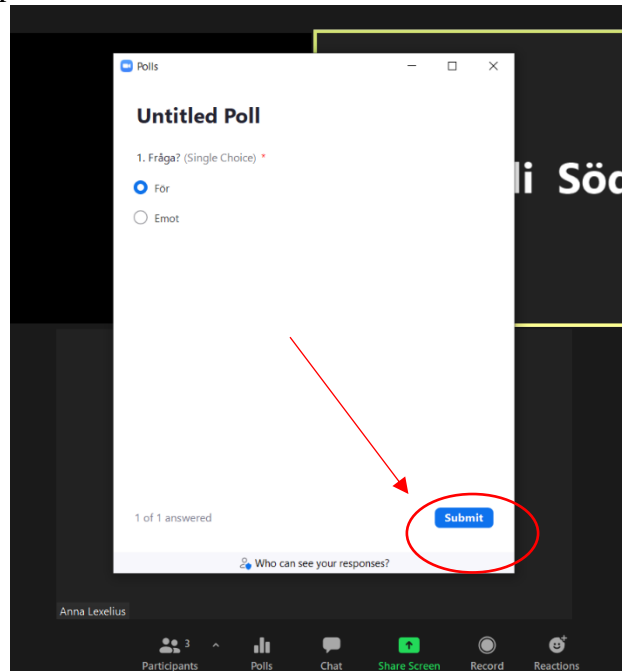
Polls

Untitled Poll

1. Fråga? (Single Choice) *

För

Emot

li Söd

1 of 1 answered

Submit

Who can see your responses?

Anna Lexelius

3

Participants

Polls

Chat

Share Screen

Record

Reactions